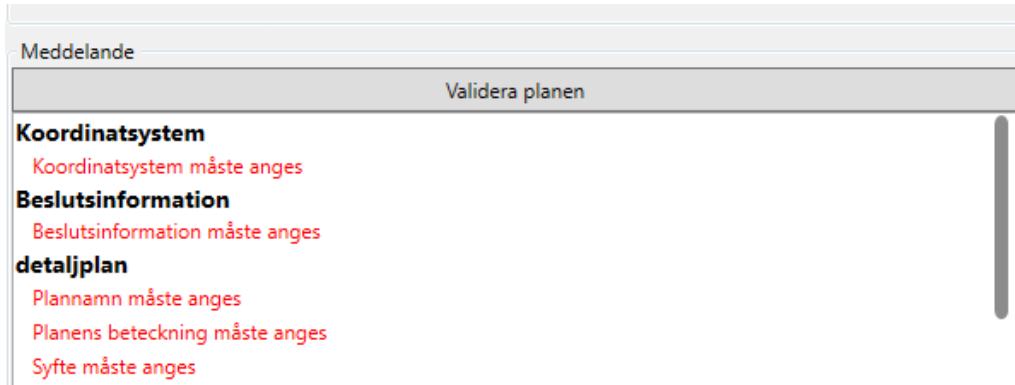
Meddelande

Validera planen

**Koordinatsystem**

Koordinatsystem måste anges

**Beslutsinformation**

Beslutsinformation måste anges

**detaljplan**

Plannamn måste anges

Planens beteckning måste anges

Syfte måste anges